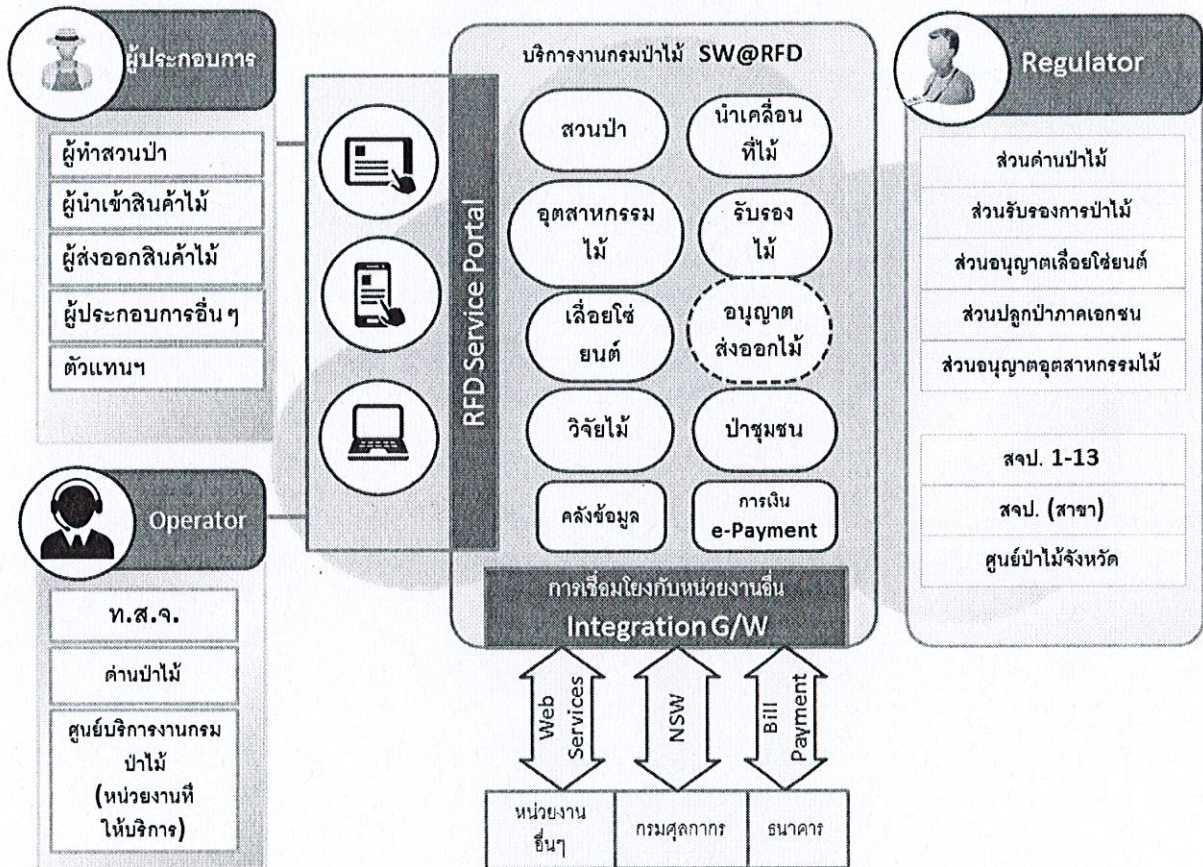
ผู้ประกอบการ

ผู้ทำสวนป่า
ผู้นำเข้าสินค้าไม้
ผู้ส่งออกสินค้าไม้
ผู้ประกอบการอื่นๆ
ตัวแทนฯ

Operator

ท.ส.จ.
ด่านป่าไม้
ศูนย์บริการงานกรมป่าไม้ (หน่วยงานที่ให้บริการ)

RFD Service Portal

บริการงานกรมป่าไม้ SW@RFD

สวนป่า
นำเคลื่อนที่ไม้
อุตสาหกรรมไม้
รับรองไม้
เลื่อยโซ่ยนต์
อนุญาตส่งออกไม้
วิจัยไม้
ป่าชุมชน
คลังข้อมูล
การเงิน e-Payment

การเชื่อมโยงกับหน่วยงานอื่น
Integration G/W

Web Services
NSW
Bill Payment

หน่วยงานอื่นๆ
กรมศุลกากร
ธนาคาร

Regulator

ส่วนด่านป่าไม้
ส่วนรับรองการป่าไม้
ส่วนอนุญาตเลื่อยโซ่ยนต์
ส่วนปลูกป่าภาคเอกชน
ส่วนอนุญาตอุตสาหกรรมไม้

สจป. 1-13
สจป. (สาขา)
ศูนย์ป่าไม้จังหวัด